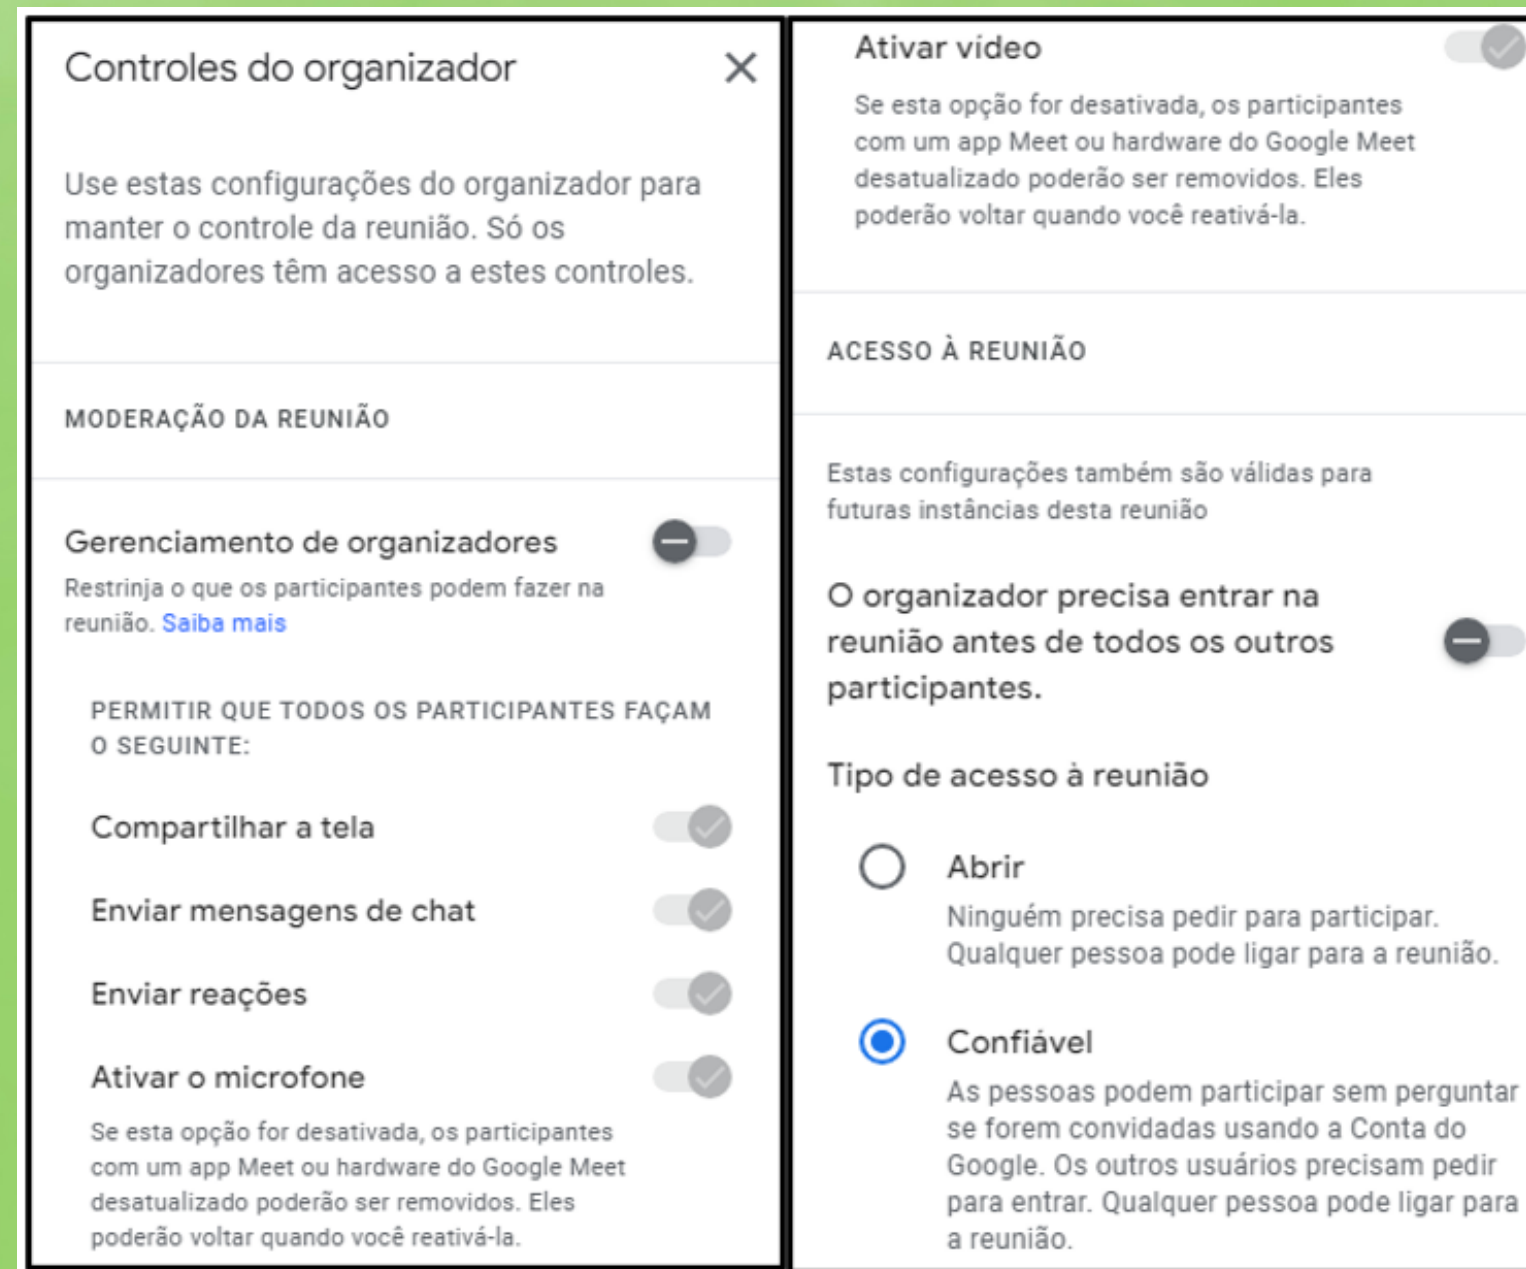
Controles do organizador

×

Use estas configurações do organizador para manter o controle da reunião. Só os organizadores têm acesso a estes controles.

MODERAÇÃO DA REUNIÃO

Gerenciamento de organizadores

Restrinja o que os participantes podem fazer na reunião. Saiba mais

PERMITIR QUE TODOS OS PARTICIPANTES FAÇAM O SEGUINTE:

Compartilhar a tela

Enviar mensagens de chat

Enviar reações

Ativar o microfone

Se esta opção for desativada, os participantes com um app Meet ou hardware do Google Meet desatualizado poderão ser removidos. Eles poderão voltar quando você reativá-la.

Ativar vídeo

Se esta opção for desativada, os participantes com um app Meet ou hardware do Google Meet desatualizado poderão ser removidos. Eles poderão voltar quando você reativá-la.

ACESSO À REUNIÃO

Estas configurações também são válidas para futuras instâncias desta reunião

O organizador precisa entrar na reunião antes de todos os outros participantes.

Tipo de acesso à reunião

Abrir

Ninguém precisa pedir para participar. Qualquer pessoa pode ligar para a reunião.

Confiável

As pessoas podem participar sem perguntar se forem convidadas usando a Conta do Google. Os outros usuários precisam pedir para entrar. Qualquer pessoa pode ligar para a reunião.